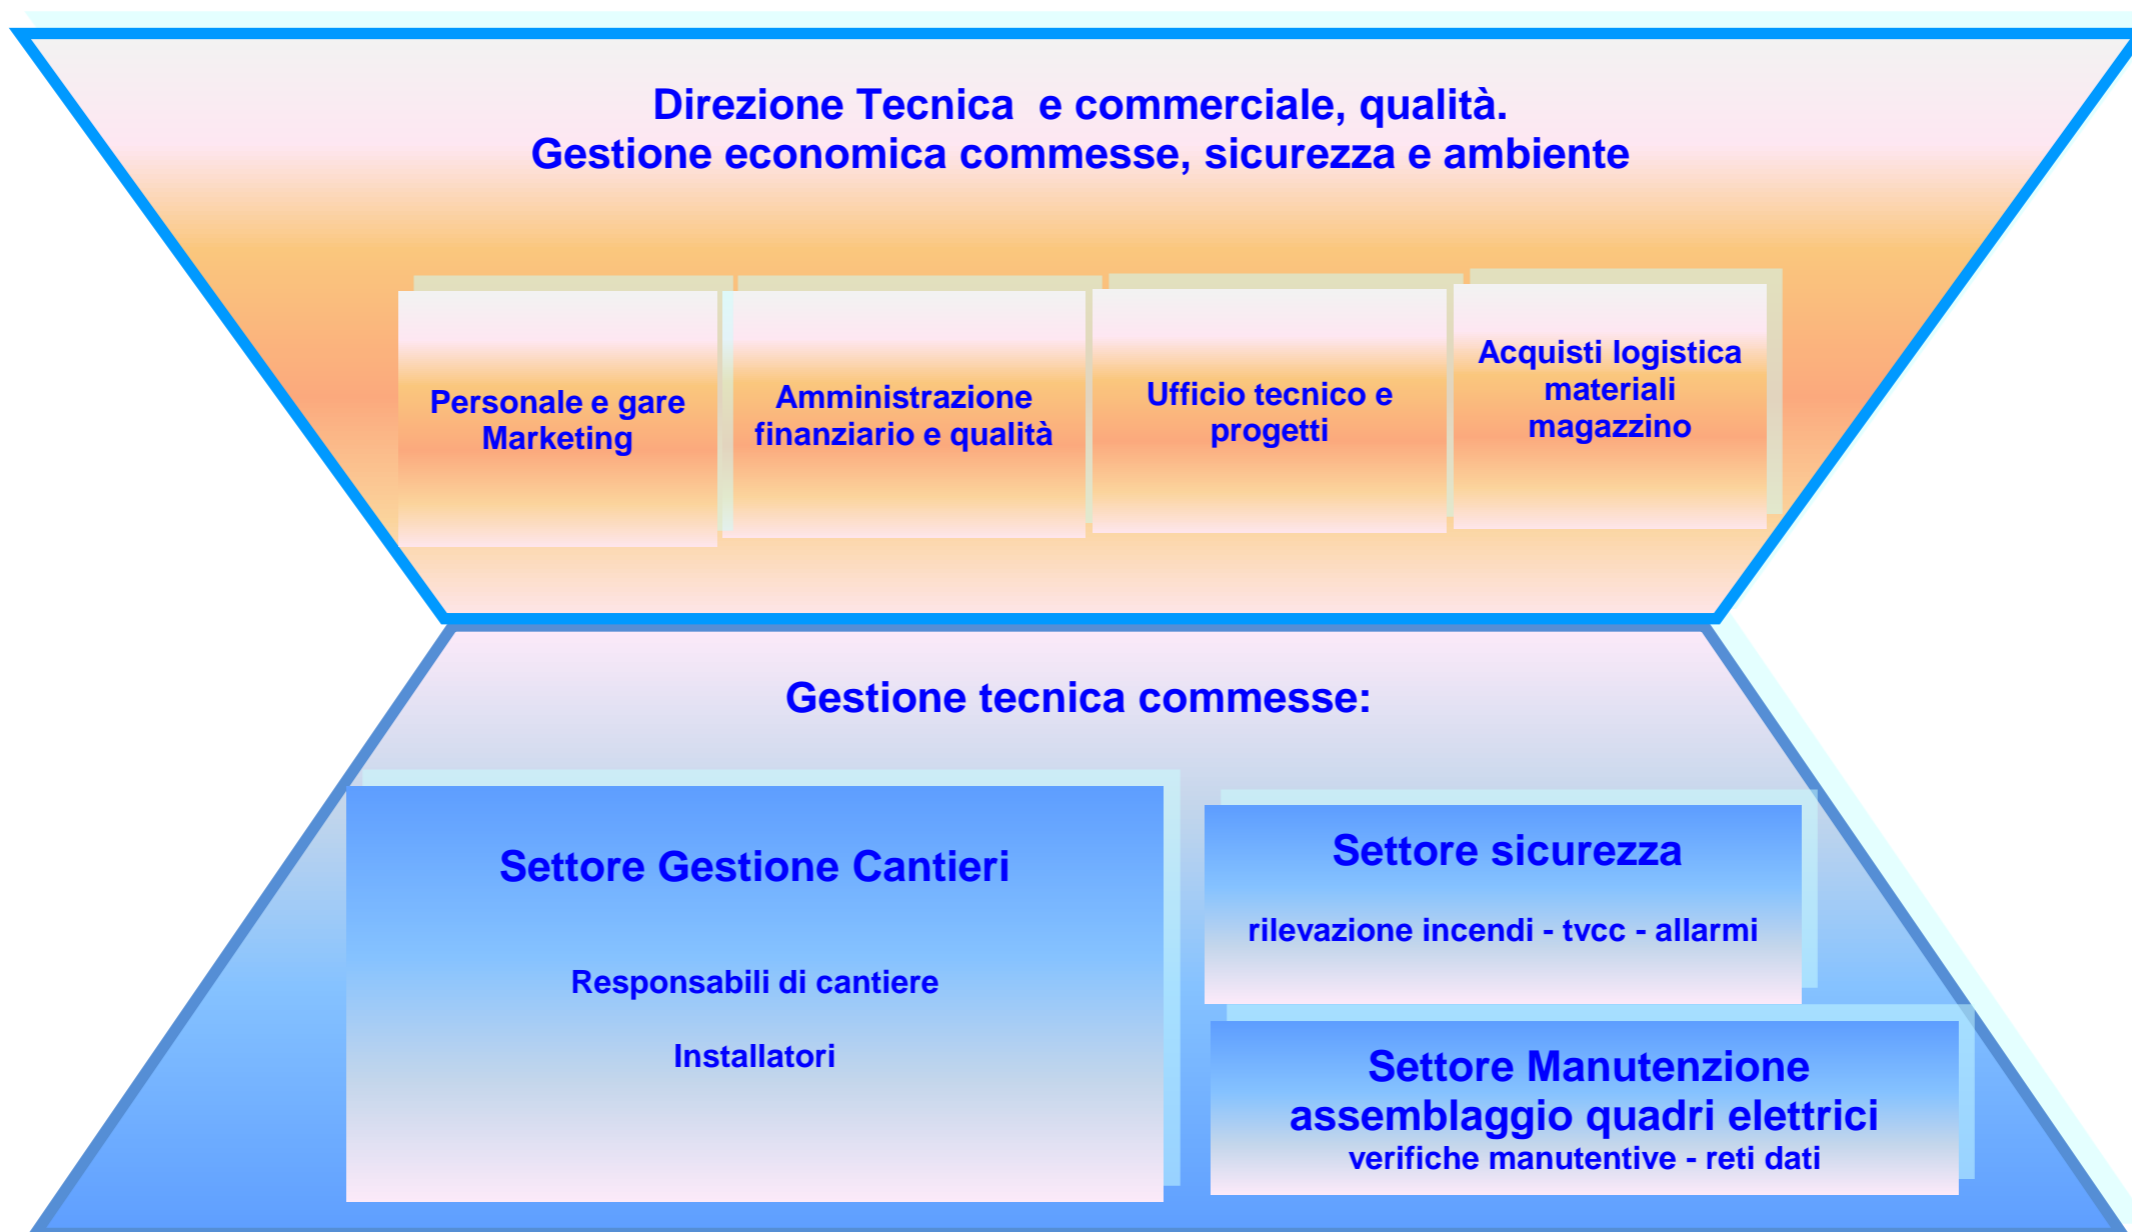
Direzione Tecnica e commerciale, qualità.
Gestione economica commesse, sicurezza e ambiente

Personale e gare Marketing

Amministrazione finanziario e qualità

Ufficio tecnico e progetti

Acquisti logistica materiali magazzino

Gestione tecnica commesse:

Settore Gestione Cantieri

Responsabili di cantiere

Installatori

Settore sicurezza

rilevazione incendi - tvcc - allarmi

Settore Manutenzione
assemblaggio quadri elettrici
verifiche manutentive - reti dati